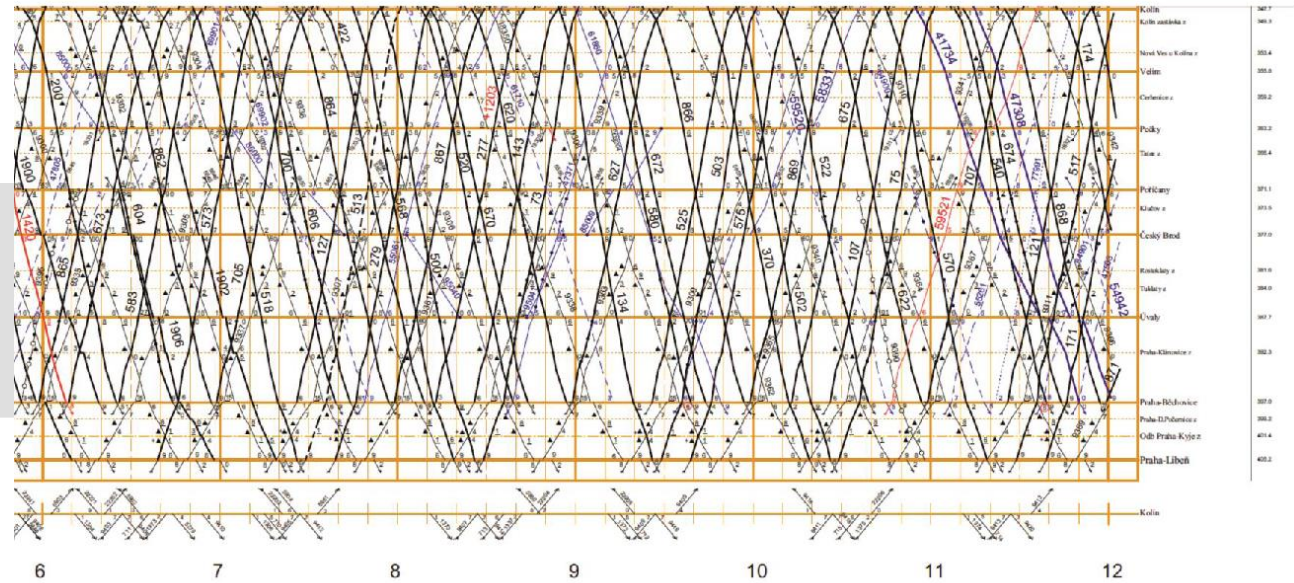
Kolín
Kolín zastávka z
Nová Ves u Kolína z
Velim
Cerhenice z
Pečky
Tatce z
Poříčany
Klučov z
Český Brod
Rostoklaty z
Tuklaty z
Úvaly
Praha-Klánovice z
Praha-Běchovice
Praha-D.Počernice z
Odb Praha-Kyje z
Praha-Libeň
Kolín

1900
1420
200
673
865
862
604
583
1906
573
705
1902
518
707
606
121
864
422
513
279
558
887
560
570
277
670
143
1203
673
73
866
527
672
580
525
503
575
134
370
502
869
522
675
107
75
622
59521
570
707
540
674
41734
47308
868
121
517
174
171
527
54942
17
6
7
8
9
10
11
12